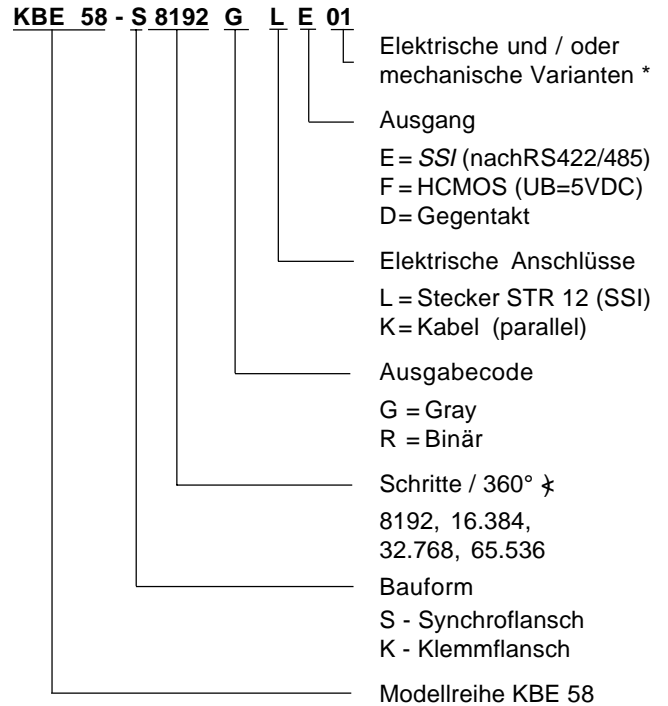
KBE 58 - S 8192 G L E 01

Elektrische und / oder mechanische Varianten *

Ausgang

E = SSI (nachRS422/485)
F = HCMOS (UB=5VDC)
D = Gegentakt

Elektrische Anschlüsse

L = Stecker STR 12 (SSI)
K = Kabel (parallel)

Ausgabecode

G = Gray
R = Binär

Schritte / 360° ∢

8192, 16.384, 32.768, 65.536

Bauform

S - Synchroflansch
K - Klemmflansch

Modellreihe KBE 58